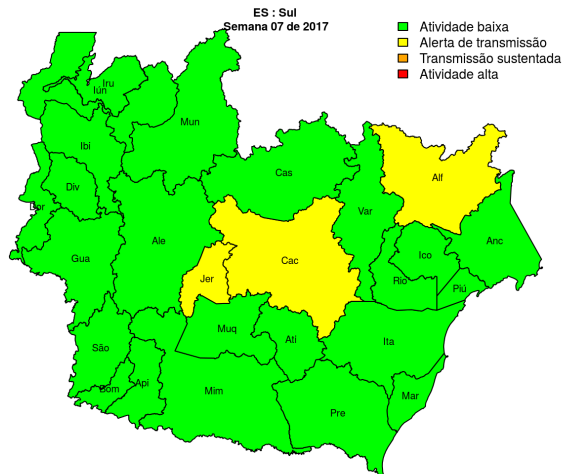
ES : Sul
Semana 07 de 2017

Atividade baixa
Alerta de transmissão
Transmissão sustentada
Atividade alta

Iru
Iun
Mun
Ibi
Div
Bor
Cas
Alf
Var
Gua
Ale
Cac
Anc
Ico
Jer
Rio
Piú
Muq
Ati
São
Ita
Bom
Api
Mim
Mar
Pre